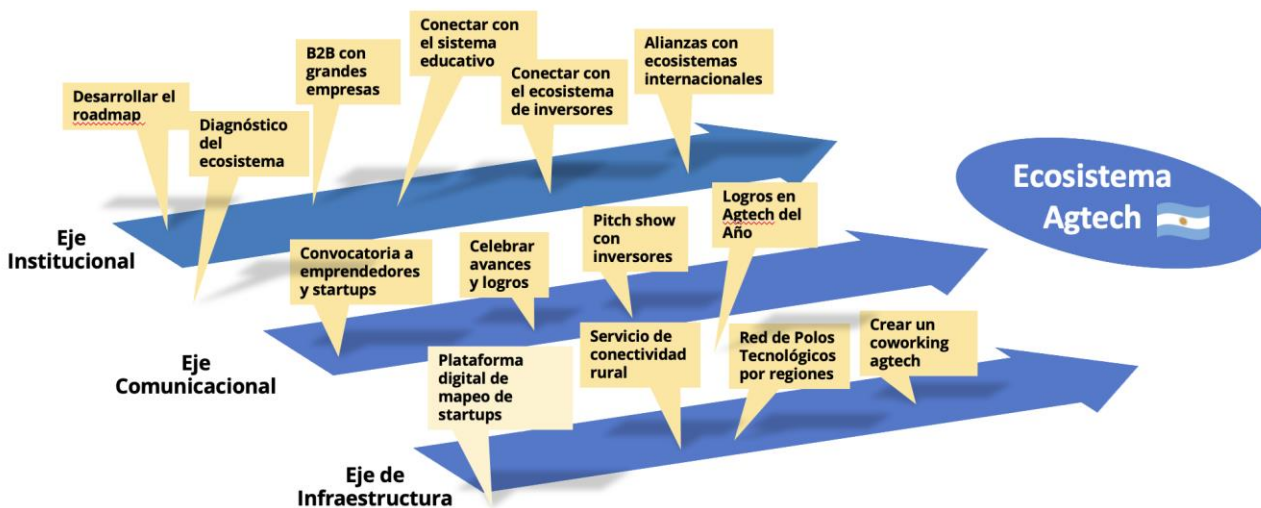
Desarrollar el roadmap

Diagnóstico del ecosistema

B2B con grandes empresas

Conectar con el sistema educativo

Conectar con el ecosistema de inversores

Alianzas con ecosistemas internacionales

Ecosistema Agtech

Eje Institucional

Convocatoria a emprendedores y startups

Celebrar avances y logros

Pitch show con inversores

Logros en Agtech del Año

Eje Comunicacional

Plataforma digital de mapeo de startups

Servicio de conectividad rural

Red de Polos Tecnológicos por regiones

Crear un coworking agtech

Eje de Infraestructura